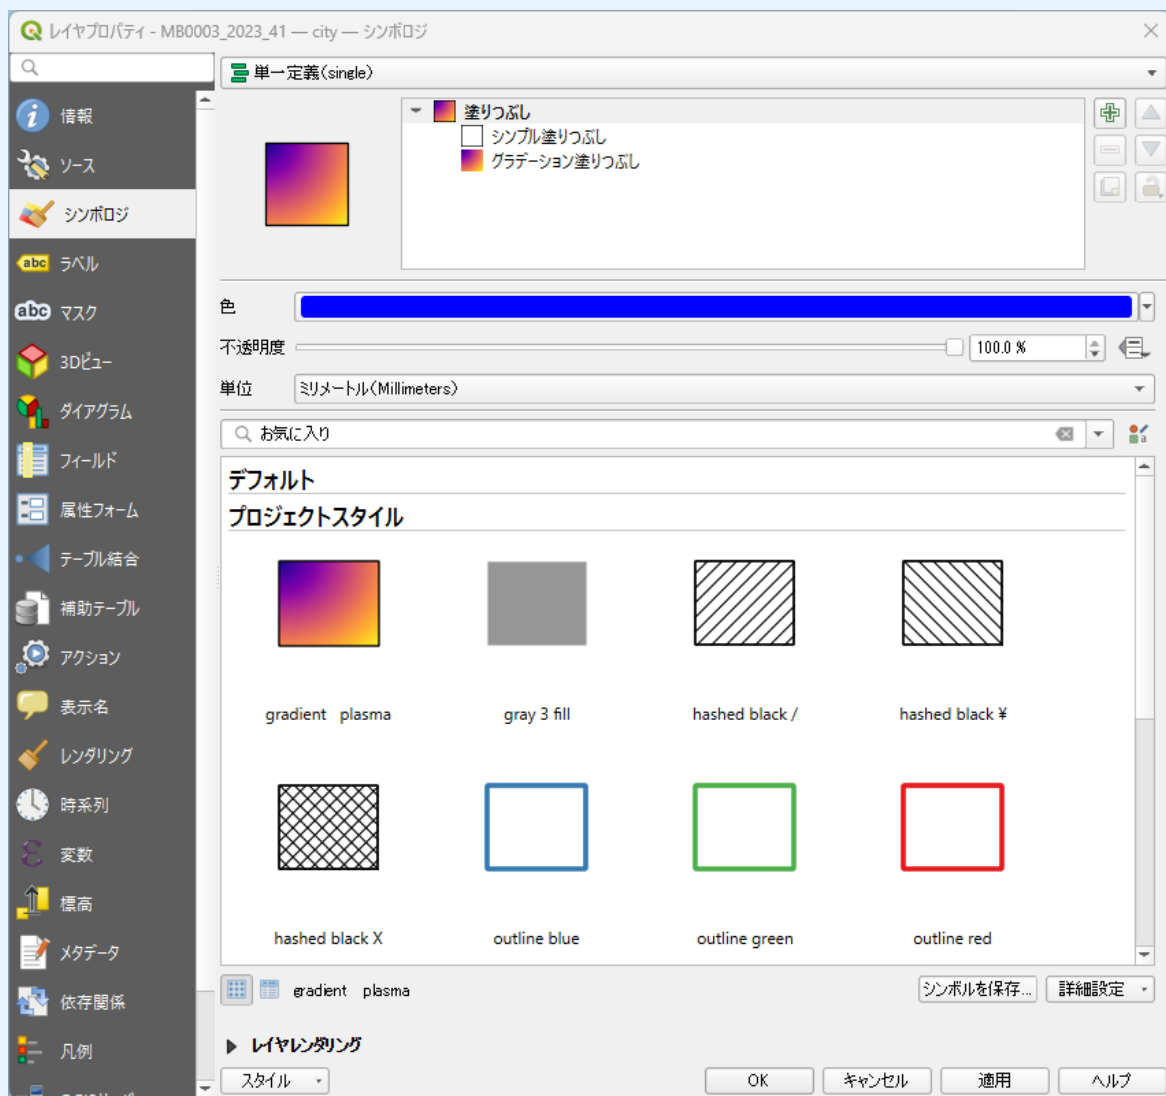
レイヤプロパティ - MB0003_2023_41 — city — シンボロジ

情報
ソース
シンボロジ
ラベル
マスク
3Dビュー
ダイアグラム
フィールド
属性フォーム
テーブル結合
補助テーブル
アクション
表示名
レンダリング
時系列
変数
標高
メタデータ
依存関係
凡例

単一定義(single)

塗りつぶし
シンプル塗りつぶし
グラデーション塗りつぶし

色
不透明度 100.0 %
単位 ミリメートル(Millimeters)

お気に入り

デフォルト
プロジェクトスタイル

gradient plasma
gray 3 fill
hashed black /
hashed black ¥
hashed black X
outline blue
outline green
outline red

gradient plasma
シンボルを保存...
詳細設定

レイヤレンダリング

スタイル
OK
キャンセル
適用
ヘルプ